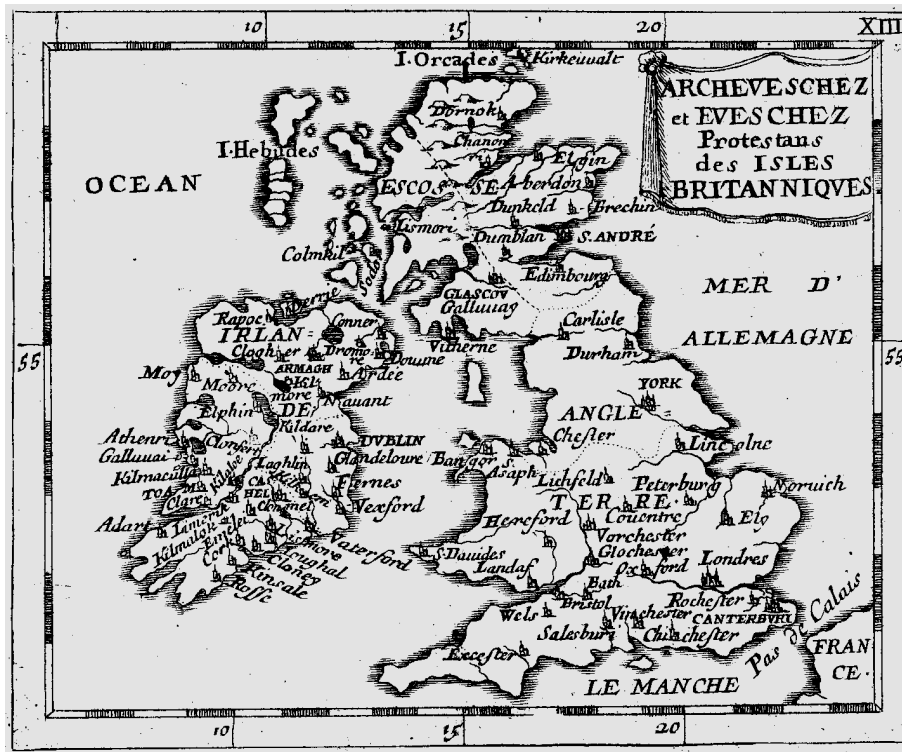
XIII

10 15 20

I. Orcades Kirkeuualt

ARCHEVESCHEZ et EVESCHEZ Protestans des ISLES BRITANNIQVES

I. Hebudes

OCEAN

Dornok
Chanon
Elgin
ESCOSSE Aberdon
Dunkeld Brechin
Lismore
Dumblan S. ANDRÉ
Colmkil
Edimbourg
Sodor

MER D' ALLEMAGNE

Rapoe Derrie
IRLANDE
Conner
Clogher Dromore
ARMAGH
Doune
Ardee
GLASCOV
Galluuay
Vitherne
Carlisle
Durham

55 55

Moy
Moore
Kil more
Elphin
Nauant
Athenri
Clonfert
Galluuai
Kildare
DUBLIN
Glandeloure
Kilmacuall
TOAM
Clare
Laghlin
CASHEL
Fernes
Kilkenny
Limerick
Conmel
Nexford
Adart
Kilmaloch
Emlech
Lismore
Cork
Youghal
Cloney
Kinsale
Rosse
Vaterford

YORK
ANGLETERRE
Chester
Lincolne
Bangor
S. Asaph
Lichfeld
Peterburg
Norwich
Hereford
Couentre
Ely
Vorchester
Glochester
Oxford
Londres
S. Dauides
Landaf
Bath
Wels
Bristol
Rochester
Vinchester
CANTERBURY
Salesbury
Chichester
Excester

Pas de Calais
FRANCE

LE MANCHE

10 15 20